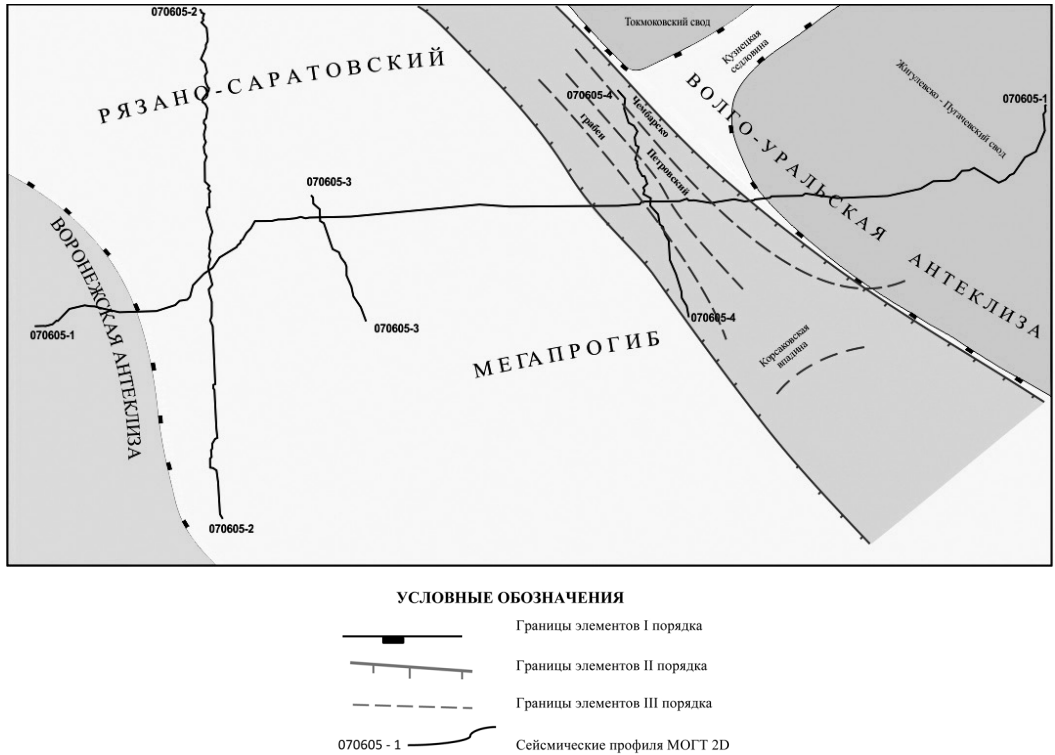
070605-2

Токмоковский свод

Кузнецкая седловина

РЯЗАНО-САРАТОВСКИЙ

070605-4

Чембарско

Петровский

грабен

ВОЛГО-УРАЛЬСКАЯ АНТЕКЛИЗА

Жигулевско - Пугачевский свод

070605-1

070605-3

ВОРОНЕЖСКАЯ АНТЕКЛИЗА

070605-1

070605-3

070605-4

МЕГАПРОГИБ

Корсаковская впадина

070605-2

УСЛОВНЫЕ ОБОЗНАЧЕНИЯ

Границы элементов I порядка

Границы элементов II порядка

Границы элементов III порядка

070605 - 1

Сейсмические профиля МОГТ 2D